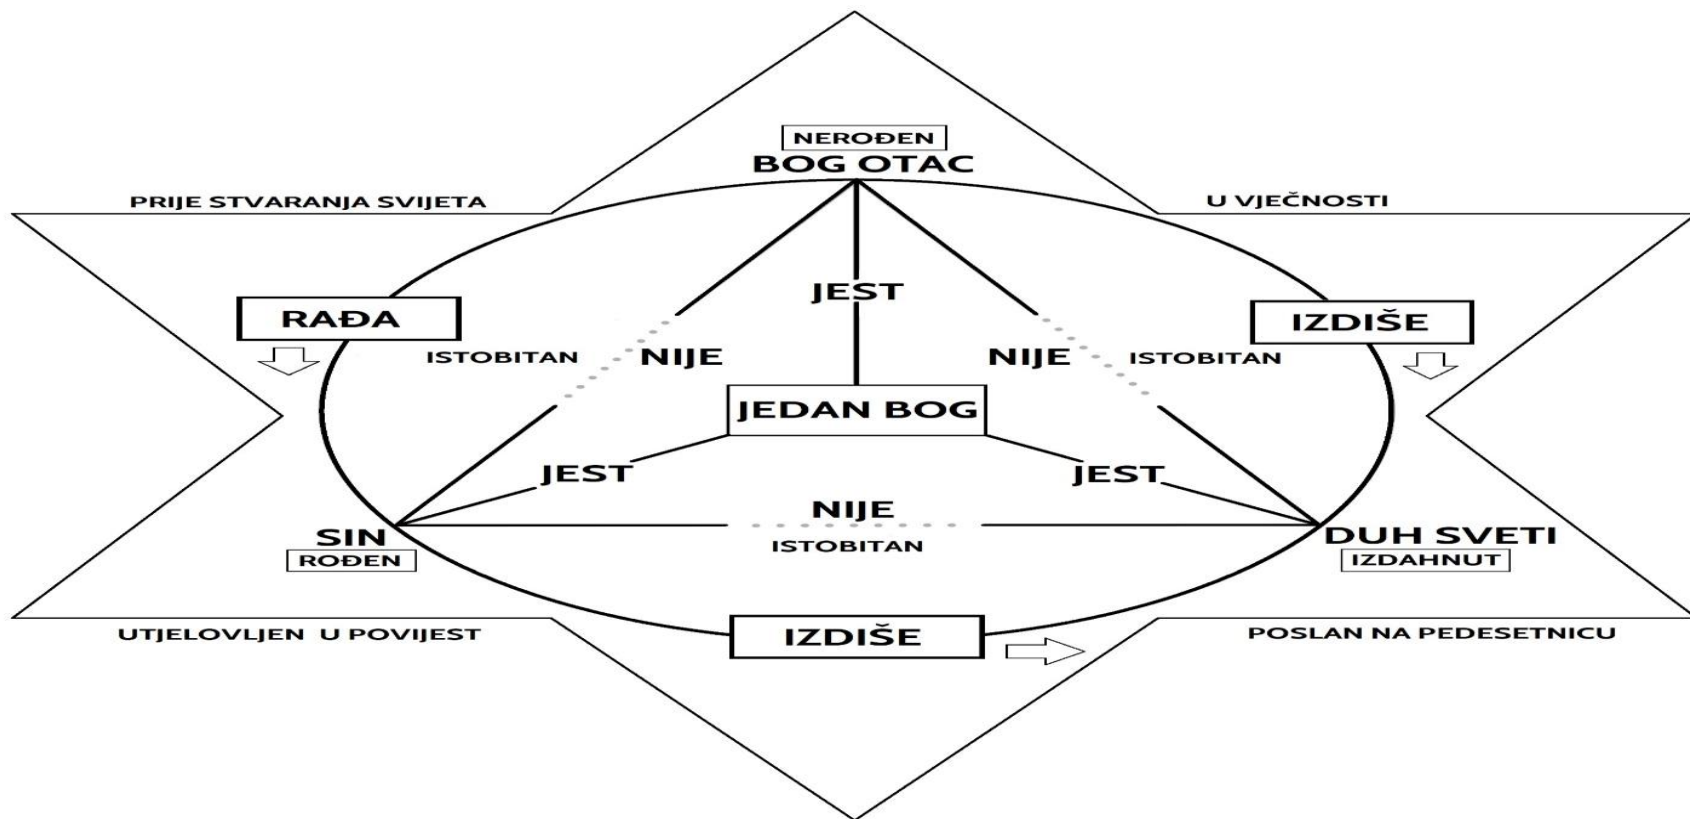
NEROĐEN
BOG OTAC

PRIJE STVARANJA SVIJETA

U VJEČNOSTI

JEST

RAĐA

IZDIŠE

ISTOBITAN

NIJE

NIJE

ISTOBITAN

JEDAN BOG

JEST

JEST

NIJE

SIN
ROĐEN

ISTOBITAN

DUH SVETI
IZDAHNUT

UTJELOVLJEN U POVIJEST

IZDIŠE

POSLAN NA PEDESETNICU